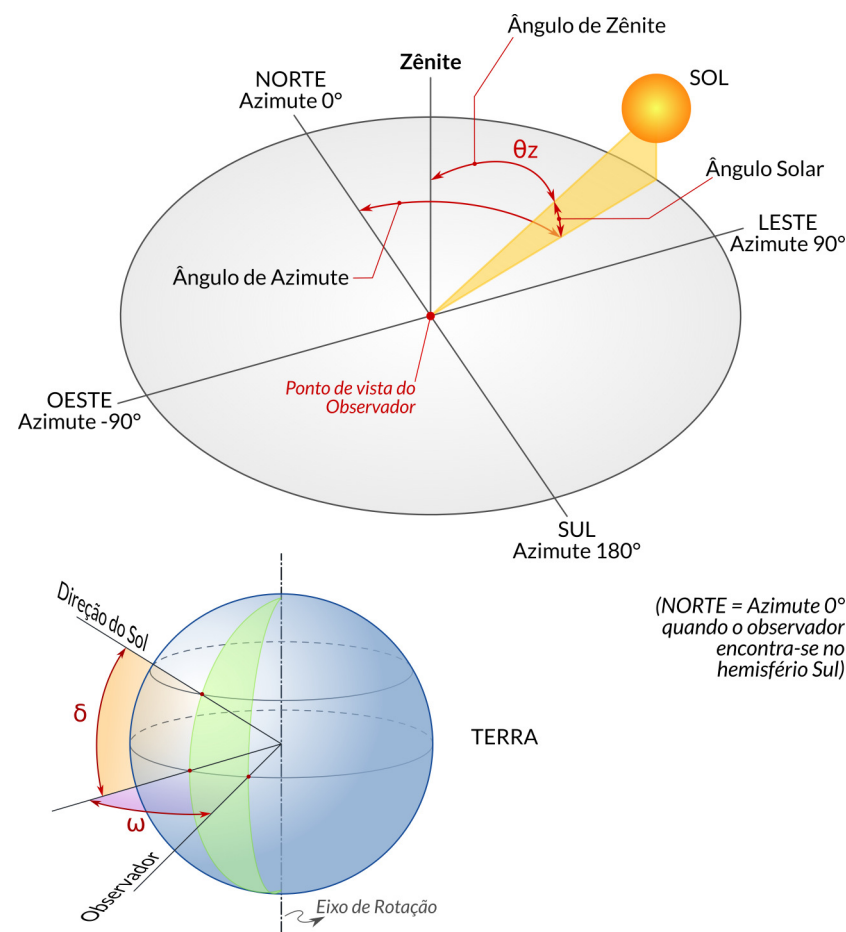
Ângulo de Zênite

Zênite

NORTE
Azimute 0°

SOL

θz

Ângulo Solar

LESTE
Azimute 90°

Ângulo de Azimute

OESTE
Azimute -90°

Ponto de vista do Observador

SUL
Azimute 180°

Direção do Sol

δ

ω

Observador

TERRA

(NORTE = Azimute 0° quando o observador encontra-se no hemisfério Sul)

Eixo de Rotação